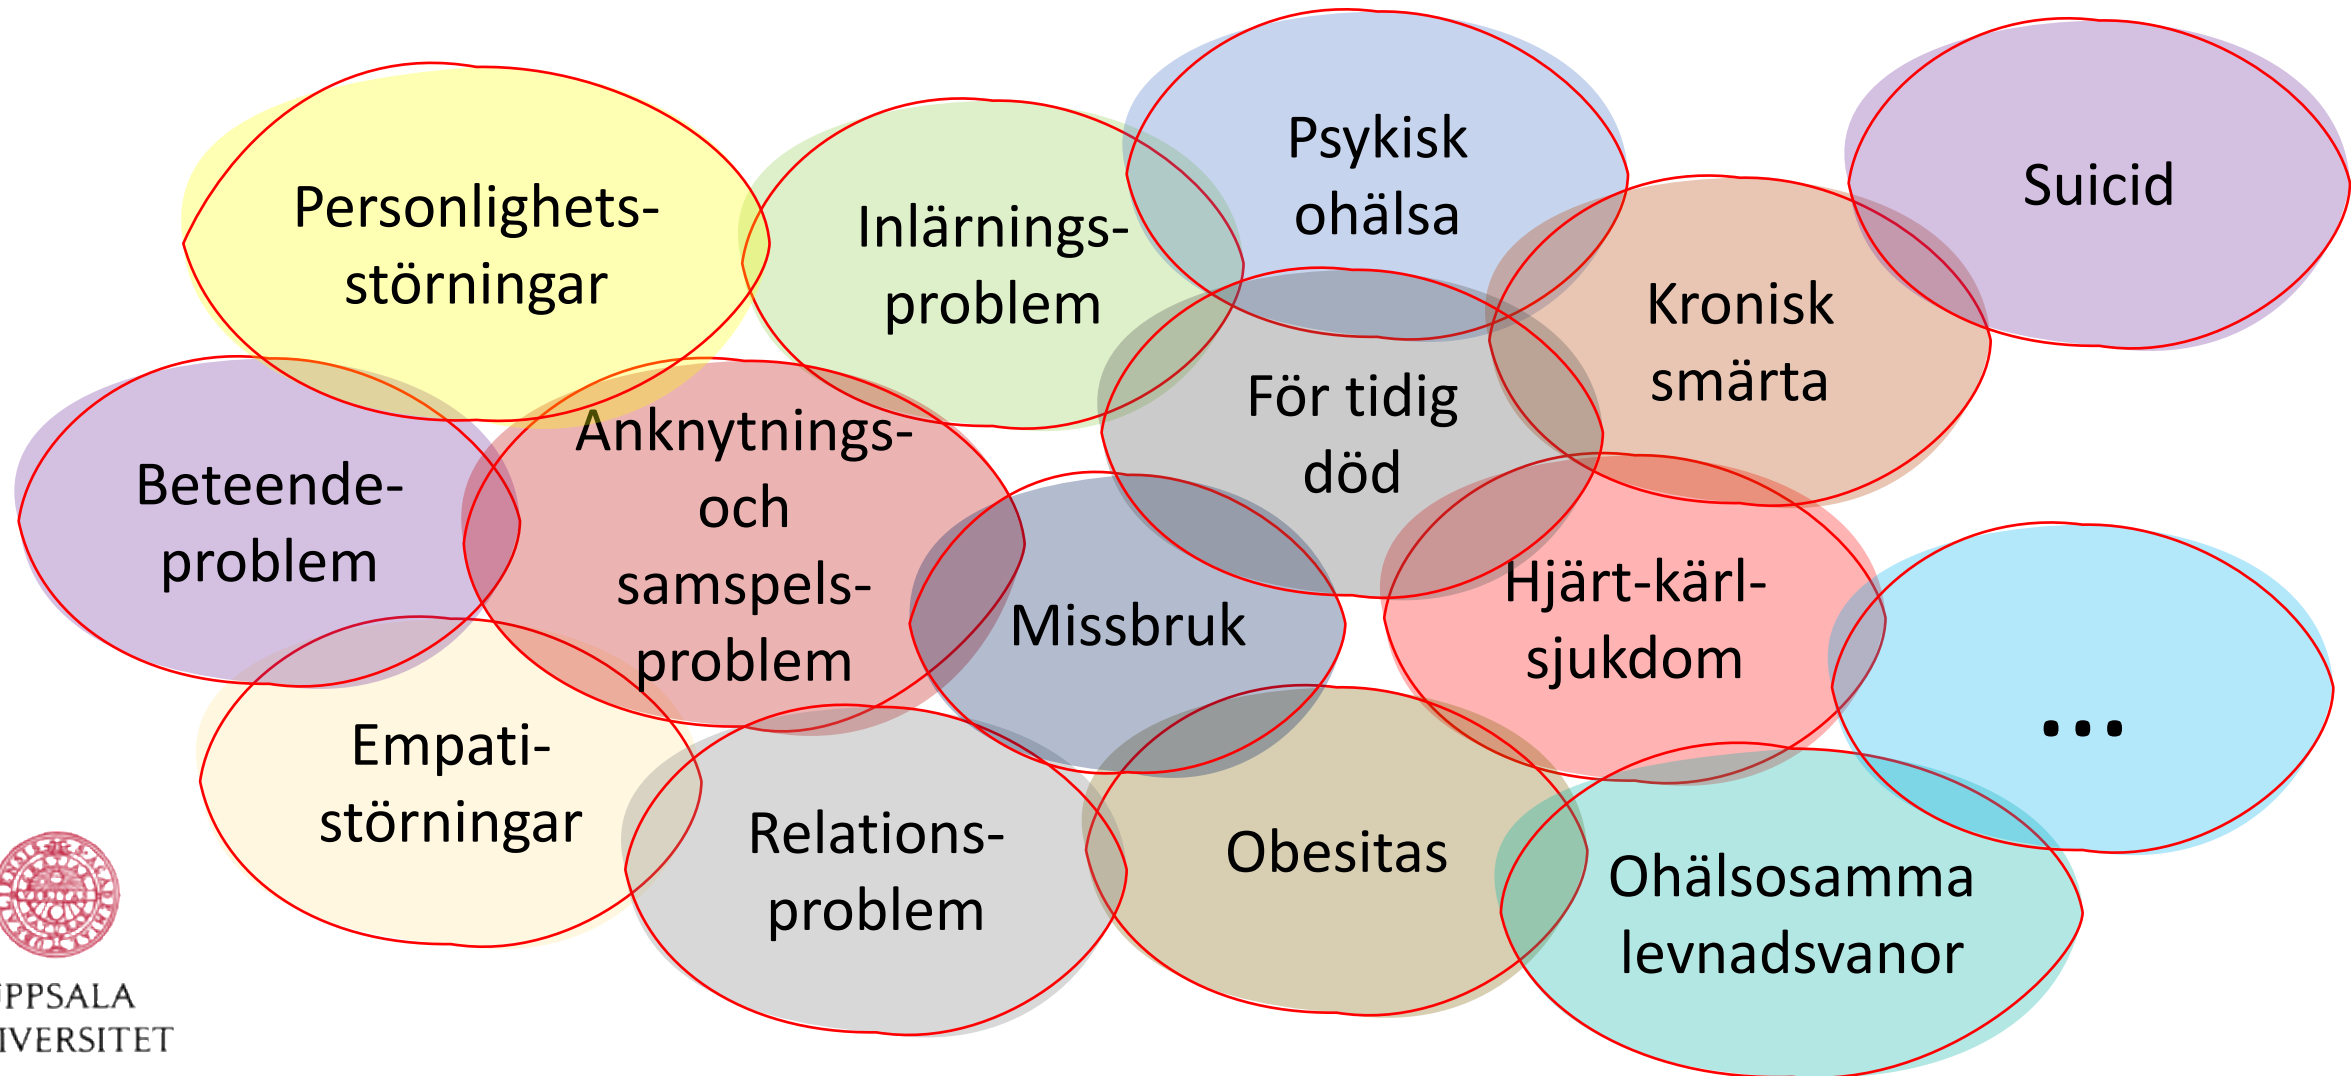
Personlighets-störningar

Inlärnings-problem

Psykisk ohälsa

Suicid

Kronisk smärta

För tidig död

Beteende-problem

Anknytnings- och samspels-problem

Missbruk

Hjärt-kärl-sjukdom

...

Empati-störningar

Relations-problem

Obesitas

Ohälsosamma levnadsvanor

PPSALA
IVERSITET